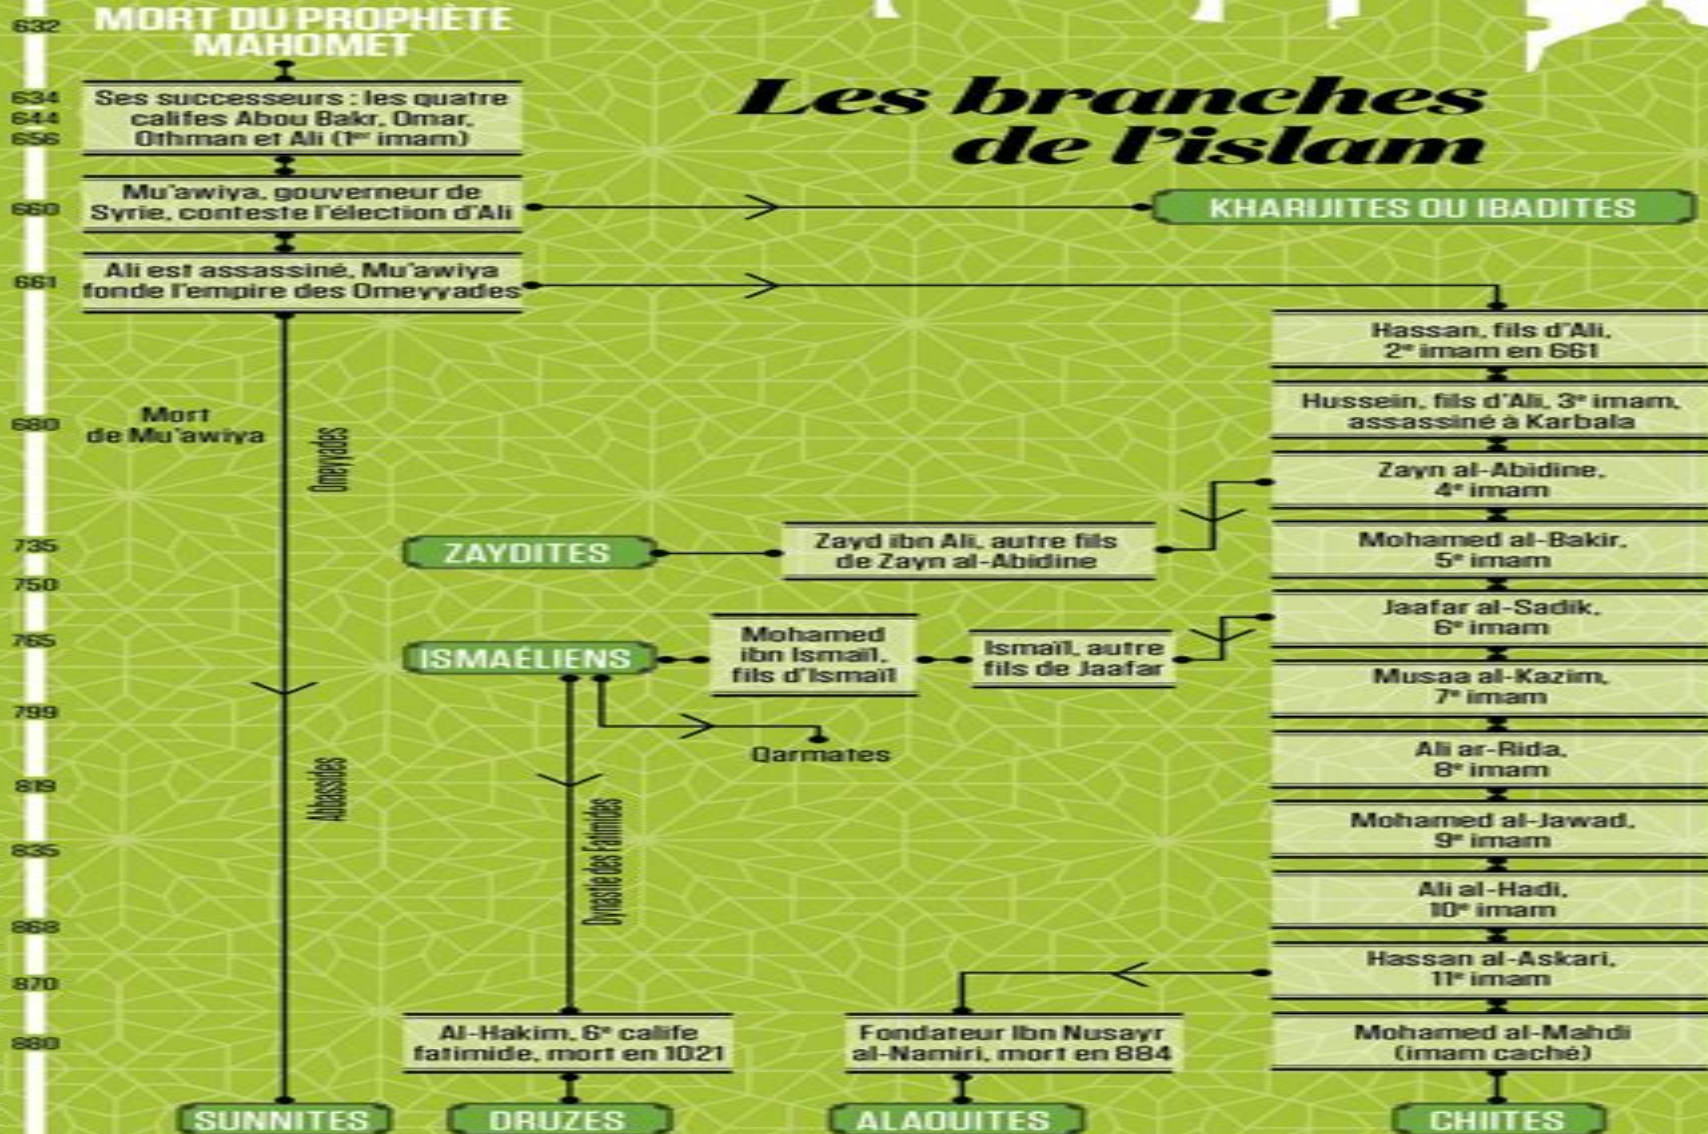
632
MORT DU PROPHÈTE MAHOMET

Les branches de l'islam

634
644
656
Ses successeurs : les quatre califes Abou Bakr, Omar, Othman et Ali (1$^{er}$ imam)

660
Mu'awiya, gouverneur de Syrie, conteste l'élection d'Ali

KHARIJITES OU IBADITES

661
Ali est assassiné, Mu'awiya fonde l'empire des Omeyyades

Hassan, fils d'Ali, 2$^{e}$ imam en 661

680
Mort de Mu'awiya

Omeyyades

Hussein, fils d'Ali, 3$^{e}$ imam, assassiné à Karbala

Zayn al-Abidine, 4$^{e}$ imam

735
ZAYDITES

Zayd ibn Ali, autre fils de Zayn al-Abidine

Mohamed al-Bakir, 5$^{e}$ imam

750

Jaafar al-Sadik, 6$^{e}$ imam

765
ISMAÉLIENS

Mohamed ibn Ismaïl, fils d'Ismaïl

Ismaïl, autre fils de Jaafar

Musaa al-Kazim, 7$^{e}$ imam

799

Qarmates

Ali ar-Rida, 8$^{e}$ imam

819
Abbassides

Dynastie des Fatimides

835
Mohamed al-Jawad, 9$^{e}$ imam

868
Ali al-Hadi, 10$^{e}$ imam

870
Hassan al-Askari, 11$^{e}$ imam

880
Al-Hakim, 6$^{e}$ calife fatimide, mort en 1021

Fondateur Ibn Nusayr al-Namiri, mort en 884

Mohamed al-Mahdi (imam caché)

SUNNITES
DRUZES
ALAOUITES
CHIITES